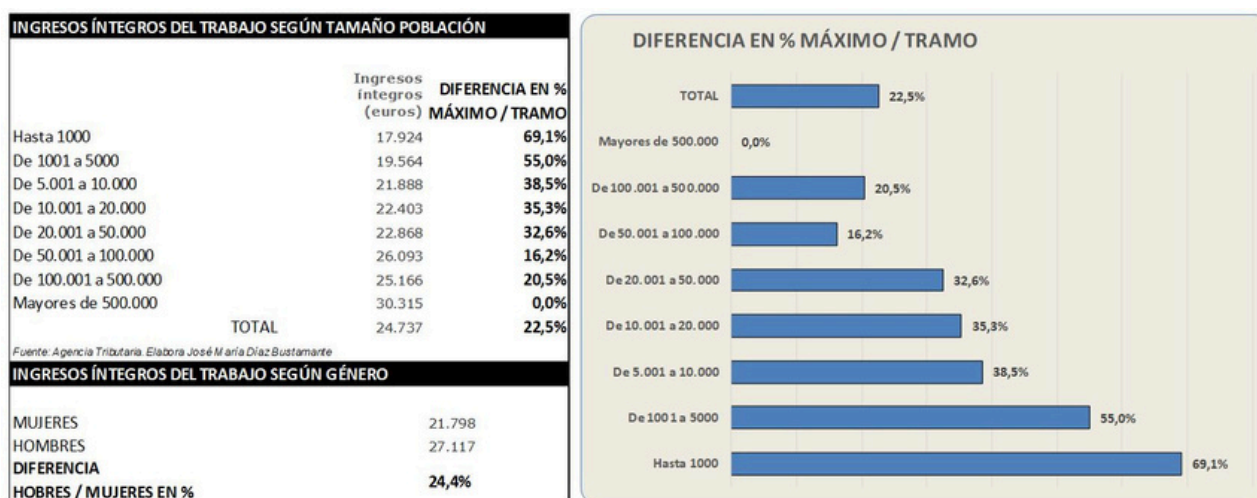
INGRESOS ÍNTEGROS DEL TRABAJO SEGÚN TAMAÑO POBLACIÓN

| | Ingresos íntegros (euros) | DIFERENCIA EN % MÁXIMO / TRAMO |
|---|---|---|
| Hasta 1000 | 17.924 | 69,1% |
| De 1001 a 5000 | 19.564 | 55,0% |
| De 5.001 a 10.000 | 21.888 | 38,5% |
| De 10.001 a 20.000 | 22.403 | 35,3% |
| De 20.001 a 50.000 | 22.868 | 32,6% |
| De 50.001 a 100.000 | 26.093 | 16,2% |
| De 100.001 a 500.000 | 25.166 | 20,5% |
| Mayores de 500.000 | 30.315 | 0,0% |
| TOTAL | 24.737 | 22,5% |

Fuente: Agencia Tributaria. Elabora José María Díaz Bustamante

INGRESOS ÍNTEGROS DEL TRABAJO SEGÚN GÉNERO

| | |
|---|---|
| MUJERES | 21.798 |
| HOMBRES | 27.117 |
| DIFERENCIA HOBRES / MUJERES EN % | 24,4% |

DIFERENCIA EN % MÁXIMO / TRAMO

TOTAL 22,5%
Mayores de 500.000 0,0%
De 100.001 a 500.000 20,5%
De 50.001 a 100.000 16,2%
De 20.001 a 50.000 32,6%
De 10.001 a 20.000 35,3%
De 5.001 a 10.000 38,5%
De 1001 a 5000 55,0%
Hasta 1000 69,1%